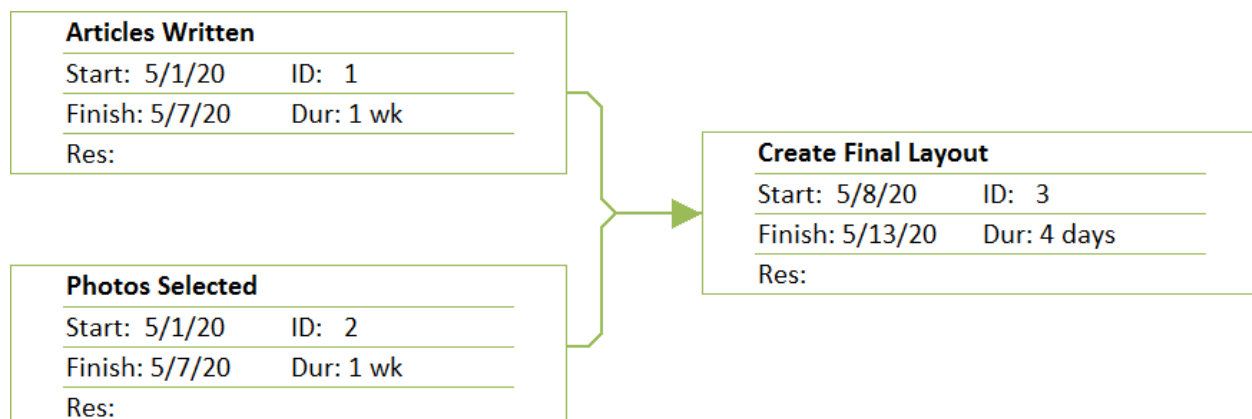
Articles Written
Start: 5/1/20 ID: 1
Finish: 5/7/20 Dur: 1 wk
Res:

Photos Selected
Start: 5/1/20 ID: 2
Finish: 5/7/20 Dur: 1 wk
Res:

Create Final Layout
Start: 5/8/20 ID: 3
Finish: 5/13/20 Dur: 4 days
Res: